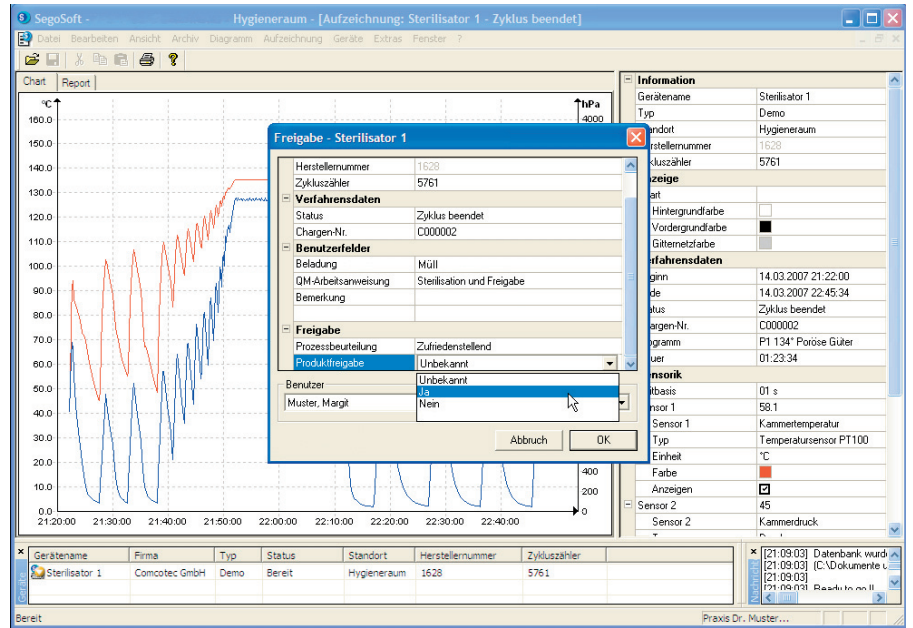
SegoSoft - Hygieneraum - [Aufzeichnung: Sterilisator 1 - Zyklus beendet]

Datei Bearbeiten Ansicht Archiv Diagramm Aufzeichnung Geräte Extras Fenster ?

Chart | Report

°C
160.0
150.0
140.0
130.0
120.0
110.0
100.0
90.0
80.0
70.0
60.0
50.0
40.0
30.0
20.0
10.0
0.0

21:20:00 21:30:00 21:40:00 21:50:00 22:00:00 22:10:00 22:20:00 22:30:00 22:40:00

hPa
4000
400
200
0

Freigabe - Sterilisator 1

| Herstellernummer | 1628 |
|---|---|
| Zykluszähler | 5761 |
| **Verfahrensdaten** | |
| Status | Zyklus beendet |
| Chargen-Nr. | C000002 |
| **Benutzerfelder** | |
| Beladung | Müll |
| QM-Arbeitsanweisung | Sterilisation und Freigabe |
| Bemerkung | |
| **Freigabe** | |
| Prozessbeurteilung | Zufriedenstellend |
| Produktfreigabe | Unbekannt |

Unbekannt
Ja
Nein

Benutzer
Muster, Margit

Abbruch OK

| **Information** | |
|---|---|
| Gerätename | Sterilisator 1 |
| Typ | Demo |
| andort | Hygieneraum |
| rstellernummer | 1628 |
| kluszähler | 5761 |
| **zeige** | |
| art | |
| Hintergrundfarbe | |
| Vordergrundfarbe | |
| Gitternetzfarbe | |
| **rfahrensdaten** | |
| ginn | 14.03.2007 21:22:00 |
| de | 14.03.2007 22:45:34 |
| atus | Zyklus beendet |
| argen-Nr. | C000002 |
| ogramm | P1 134° Poröse Güter |
| uer | 01:23:34 |
| **nsorik** | |
| itbasis | 01 s |
| nsor 1 | 58.1 |
| Sensor 1 | Kammertemperatur |
| Typ | Temperatursensor PT100 |
| Einheit | °C |
| Farbe | |
| Anzeigen | ☑ |
| Sensor 2 | 45 |
| Sensor 2 | Kammerdruck |

| Gerätename | Firma | Typ | Status | Standort | Herstellernummer | Zykluszähler |
|---|---|---|---|---|---|---|
| Sterilisator 1 | Comcotec GmbH | Demo | Bereit | Hygieneraum | 1628 | 5761 |

Geräte

[21:09:03] Datenbank wurd
[21:09:03] (C:\Dokumente u
[21:09:03]
[21:09:03] Ready to go !!
Nachrichten

Bereit Praxis Dr. Muster...